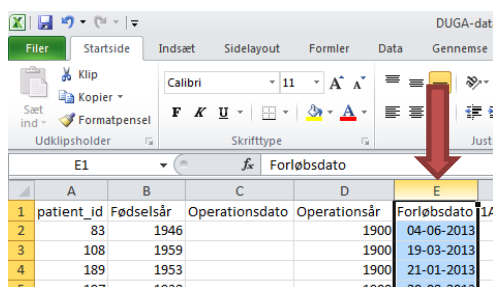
DUGA-dat

Filer | Startside | Indsæt | Sidelayout | Formler | Data | Gennemse

Klip
Kopier
Sæt ind
Formatpensel
Udklipsholder

Calibri | 11 | A A
F K U
Skrifttype

Just

E1 | $f_x$ | Forløbsdato

| | A | B | C | D | E |
|---|---|---|---|---|---|
| 1 | patient_id | Fødselsår | Operationsdato | Operationsår | Forløbsdato |
| 2 | 83 | 1946 | | 1900 | 04-06-2013 |
| 3 | 108 | 1959 | | 1900 | 19-03-2013 |
| 4 | 189 | 1953 | | 1900 | 21-01-2013 |
| 5 | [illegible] | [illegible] | | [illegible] | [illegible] |